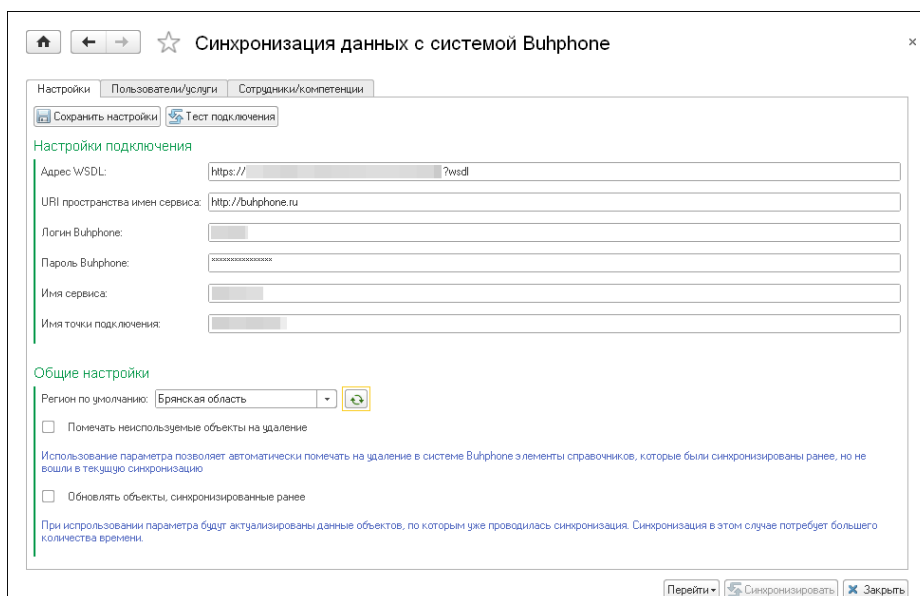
Синхронизация данных с системой Buhphone

Настройки | Пользователи/услуги | Сотрудники/компетенции

Сохранить настройки | Тест подключения

Настройки подключения

Адрес WSDL: https:// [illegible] ?wsdl

URI пространства имен сервиса: http://buhphone.ru

Логин Buhphone: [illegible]

Пароль Buhphone: ****************

Имя сервиса: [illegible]

Имя точки подключения: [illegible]

Общие настройки

Регион по умолчанию: Брянская область

Помечать неиспользуемые объекты на удаление

Использование параметра позволяет автоматически помечать на удаление в системе Buhphone элементы справочников, которые были синхронизированы ранее, но не вошли в текущую синхронизацию

Обновлять объекты, синхронизированные ранее

При использовании параметра будут актуализированы данные объектов, по которым уже проводилась синхронизация. Синхронизация в этом случае потребует большего количества времени.

Перейти | Синхронизировать | Закрыть